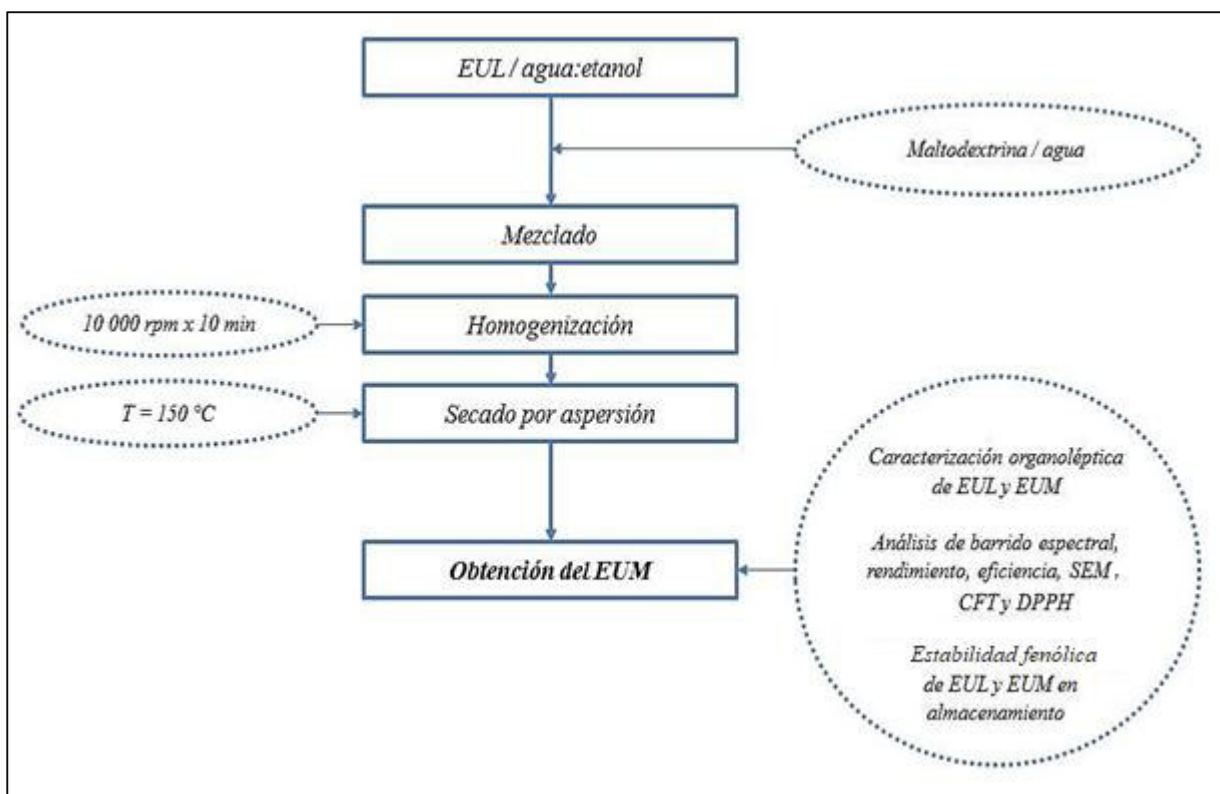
EUL / agua:etanol

Maltodextrina / agua

Mezclado

10 000 rpm x 10 min

Homogenización

T = 150 °C

Secado por aspersión

Obtención del EUM

Caracterización organoléptica de EUL y EUM

Análisis de barrido espectral, rendimiento, eficiencia, SEM , CFT y DPPH

Estabilidad fenólica de EUL y EUM en almacenamiento